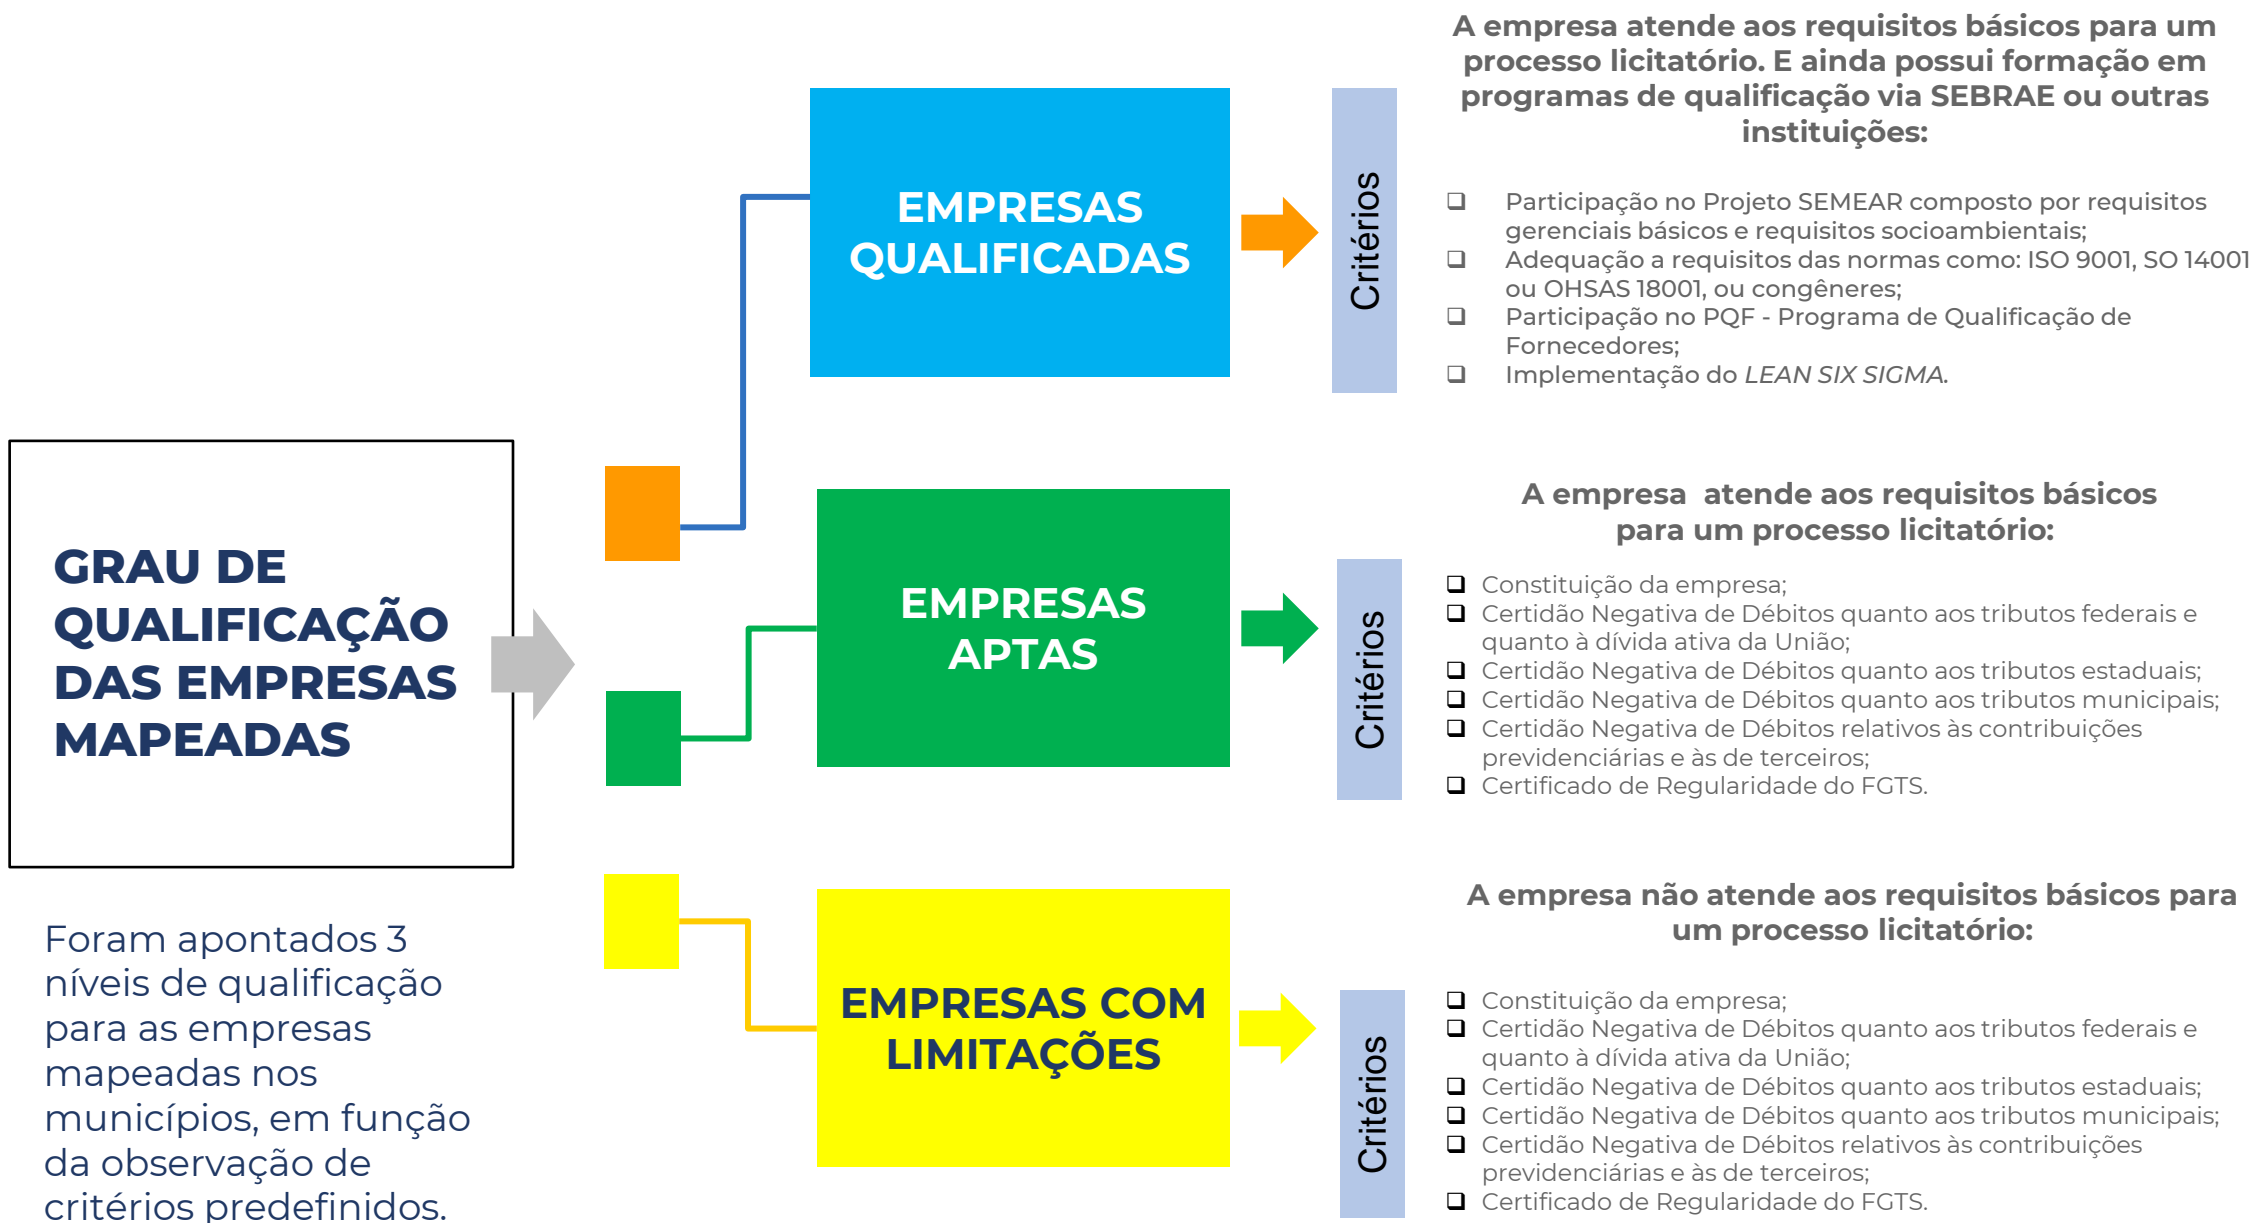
GRAU DE QUALIFICAÇÃO DAS EMPRESAS MAPEADAS

Foram apontados 3 níveis de qualificação para as empresas mapeadas nos municípios, em função da observação de critérios predefinidos.

EMPRESAS QUALIFICADAS

Critérios

A empresa atende aos requisitos básicos para um processo licitatório. E ainda possui formação em programas de qualificação via SEBRAE ou outras instituições:

❑ Participação no Projeto SEMEAR composto por requisitos gerenciais básicos e requisitos socioambientais;
❑ Adequação a requisitos das normas como: ISO 9001, SO 14001 ou OHSAS 18001, ou congêneres;
❑ Participação no PQF - Programa de Qualificação de Fornecedores;
❑ Implementação do *LEAN SIX SIGMA*.

EMPRESAS APTAS

Critérios

A empresa atende aos requisitos básicos para um processo licitatório:

❑ Constituição da empresa;
❑ Certidão Negativa de Débitos quanto aos tributos federais e quanto à dívida ativa da União;
❑ Certidão Negativa de Débitos quanto aos tributos estaduais;
❑ Certidão Negativa de Débitos quanto aos tributos municipais;
❑ Certidão Negativa de Débitos relativos às contribuições previdenciárias e às de terceiros;
❑ Certificado de Regularidade do FGTS.

EMPRESAS COM LIMITAÇÕES

Critérios

A empresa não atende aos requisitos básicos para um processo licitatório:

❑ Constituição da empresa;
❑ Certidão Negativa de Débitos quanto aos tributos federais e quanto à dívida ativa da União;
❑ Certidão Negativa de Débitos quanto aos tributos estaduais;
❑ Certidão Negativa de Débitos quanto aos tributos municipais;
❑ Certidão Negativa de Débitos relativos às contribuições previdenciárias e às de terceiros;
❑ Certificado de Regularidade do FGTS.